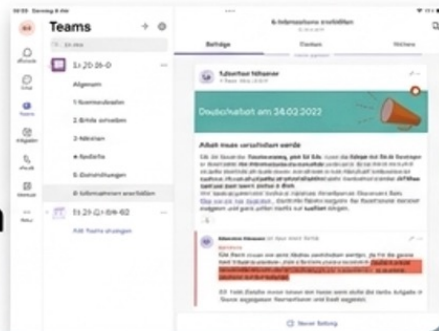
Teams

Allgemein

1-Suchmaschinen

2-Briefe schreiben

3-Nikolaus

4-Apfelsaft

5-Darstellungen

6-Informationen erschließen

Alle Teams anzeigen

6-Informationen erschließen

Beiträge

Dateien

Notizen

Deutschabend am 24.02.2022

Arbeit muss verschoben werden

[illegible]

Neuer Beitrag